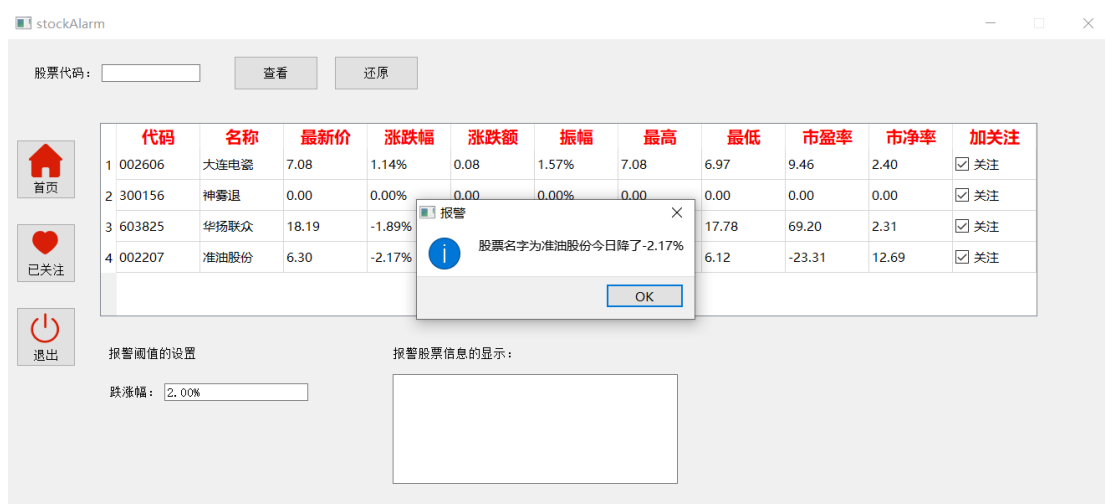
stockAlarm

股票代码：

查看

还原

首页

已关注

退出

| | 代码 | 名称 | 最新价 | 涨跌幅 | 涨跌额 | 振幅 | 最高 | 最低 | 市盈率 | 市净率 | 加关注 |
|---|---|---|---|---|---|---|---|---|---|---|---|
| 1 | 002606 | 大连电瓷 | 7.08 | 1.14% | 0.08 | 1.57% | 7.08 | 6.97 | 9.46 | 2.40 | ☑ 关注 |
| 2 | 300156 | 神雾退 | 0.00 | 0.00% | 0.00 | 0.00% | 0.00 | 0.00 | 0.00 | 0.00 | ☑ 关注 |
| 3 | 603825 | 华扬联众 | 18.19 | -1.89% | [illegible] | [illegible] | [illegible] | 17.78 | 69.20 | 2.31 | ☑ 关注 |
| 4 | 002207 | 准油股份 | 6.30 | -2.17% | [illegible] | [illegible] | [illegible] | 6.12 | -23.31 | 12.69 | ☑ 关注 |

报警

股票名字为准油股份今日降了-2.17%

OK

报警阈值的设置

跌涨幅： 2.00%

报警股票信息的显示：